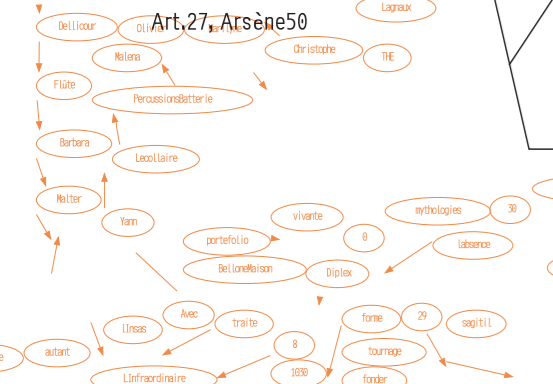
Art.27, Arsène50

Lagnaux

Dellicour

Olivier

Martyne

Christophe

THE

Malena

Flûte

PercussionsBatterie

Barbara

Lecollaire

Malter

Yann

vivante

mythologies

30

portefolio

0

labsence

BelloneMaison

Diplex

Avec

Lireas

traite

forme

29

sagitil

8

autant

tournage

LInfraordinaire

1030

fonder